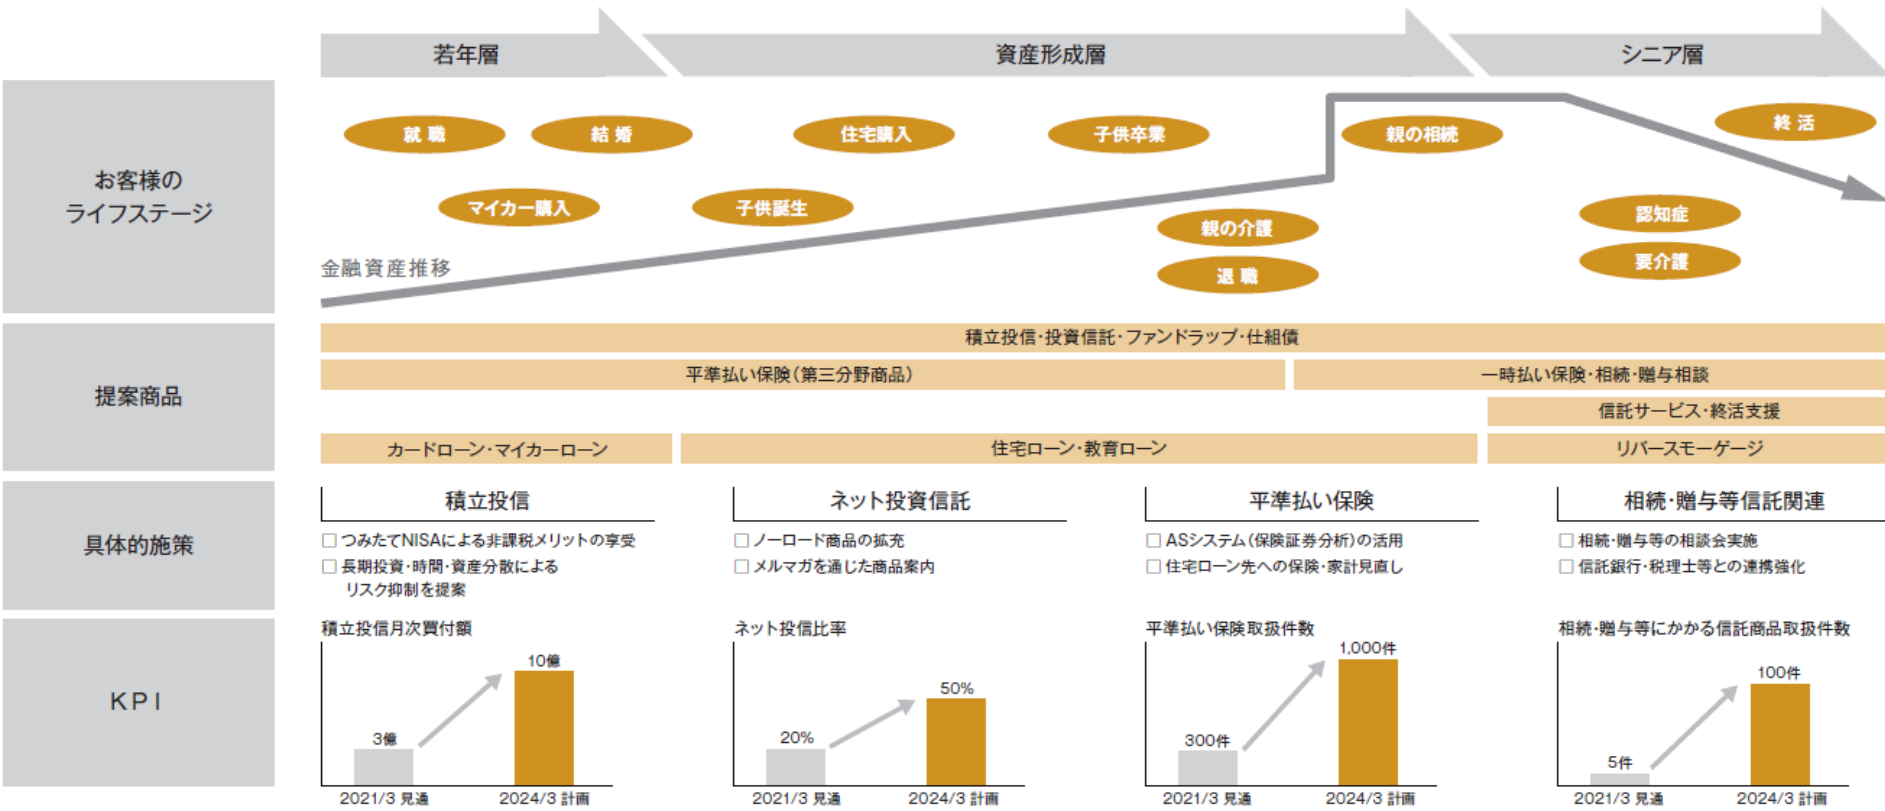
若年層

資産形成層

シニア層

お客様の
ライフステージ

就 職

結 婚

住宅購入

子供卒業

親の相続

終 活

マイカー購入

子供誕生

親の介護

認知症

退 職

要介護

金融資産推移

提案商品

積立投信・投資信託・ファンドラップ・仕組債

平準払い保険(第三分野商品)

一時払い保険・相続・贈与相談

信託サービス・終活支援

カードローン・マイカーローン

住宅ローン・教育ローン

リバースモーゲージ

具体的施策

積立投信

□ つみたてNISAによる非課税メリットの享受
□ 長期投資・時間・資産分散による リスク抑制を提案

ネット投資信託

□ ノーロード商品の拡充
□ メルマガを通じた商品案内

平準払い保険

□ ASシステム(保険証券分析)の活用
□ 住宅ローン先への保険・家計見直し

相続・贈与等信託関連

□ 相続・贈与等の相談会実施
□ 信託銀行・税理士等との連携強化

KPI

積立投信月次買付額

3億

10億

2021/3 見通

2024/3 計画

ネット投信比率

20%

50%

2021/3 見通

2024/3 計画

平準払い保険取扱件数

300件

1,000件

2021/3 見通

2024/3 計画

相続・贈与等にかかる信託商品取扱件数

5件

100件

2021/3 見通

2024/3 計画